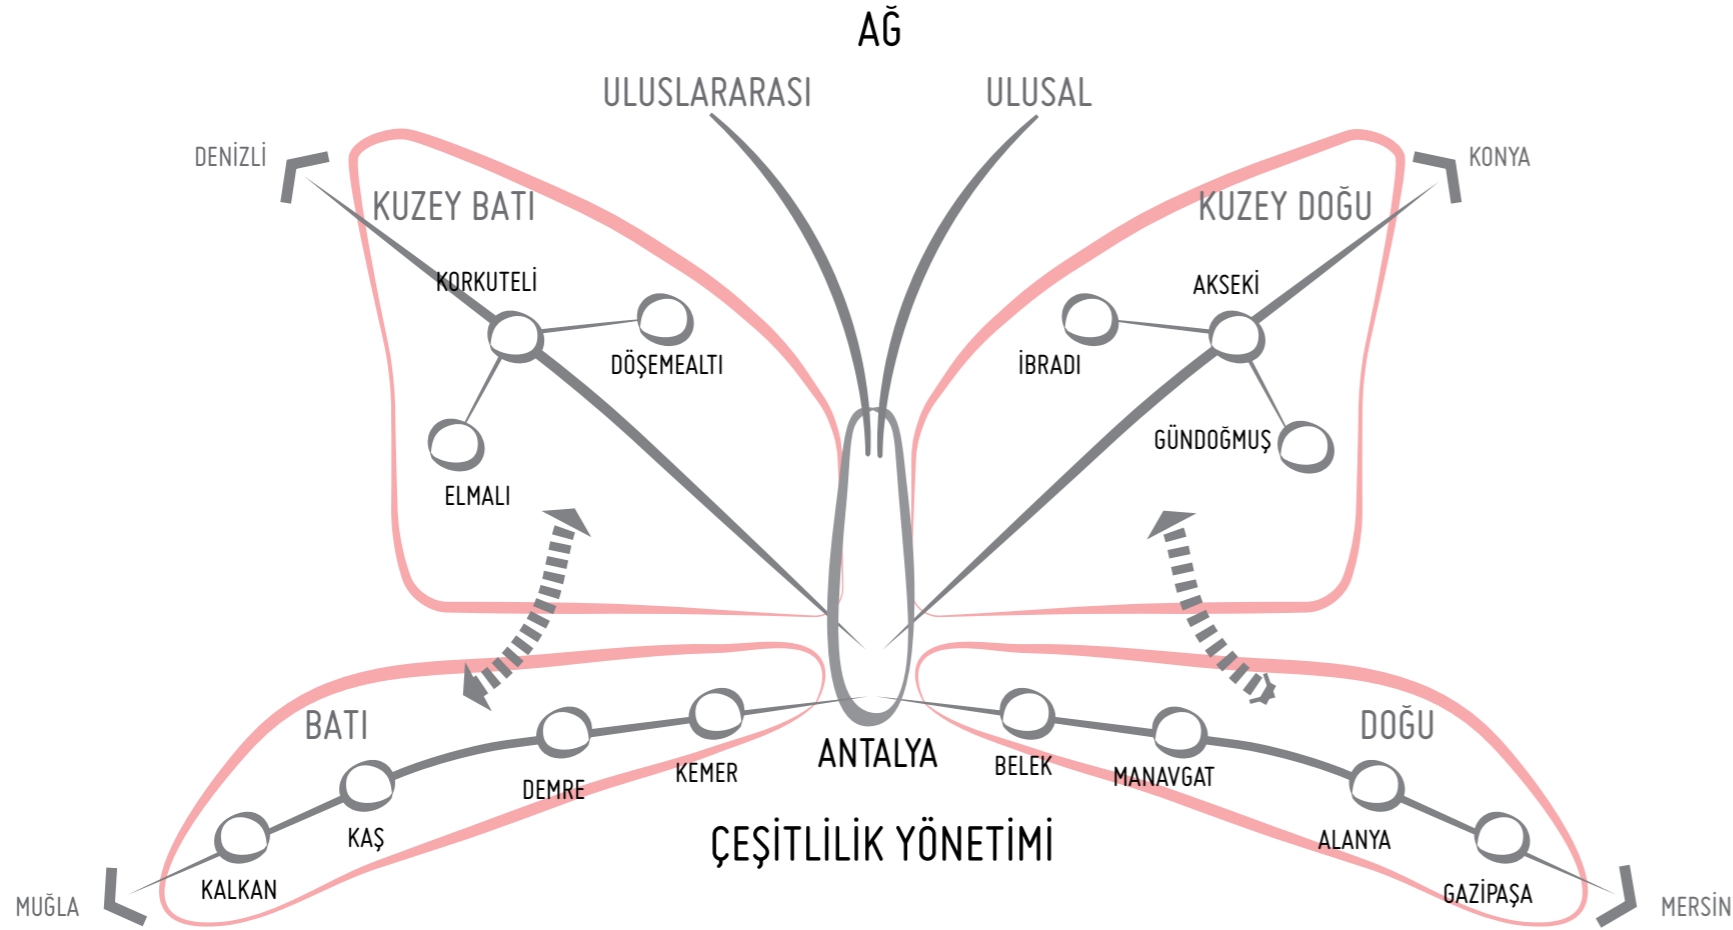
AĞ

ULUSLARARASI

ULUSAL

DENİZLİ

KONYA

KUZEY BATI

KUZEY DOĞU

KORKUTELİ

DÖŞEMEALTI

ELMALI

AKSEKİ

İBRADI

GÜNDOĞMUŞ

BATI

DOĞU

DEMRE

KEMER

ANTALYA

BELEK

MANAVGAT

KAŞ

KALKAN

ALANYA

GAZİPAŞA

ÇEŞİTLİLİK YÖNETİMİ

MUĞLA

MERSİN